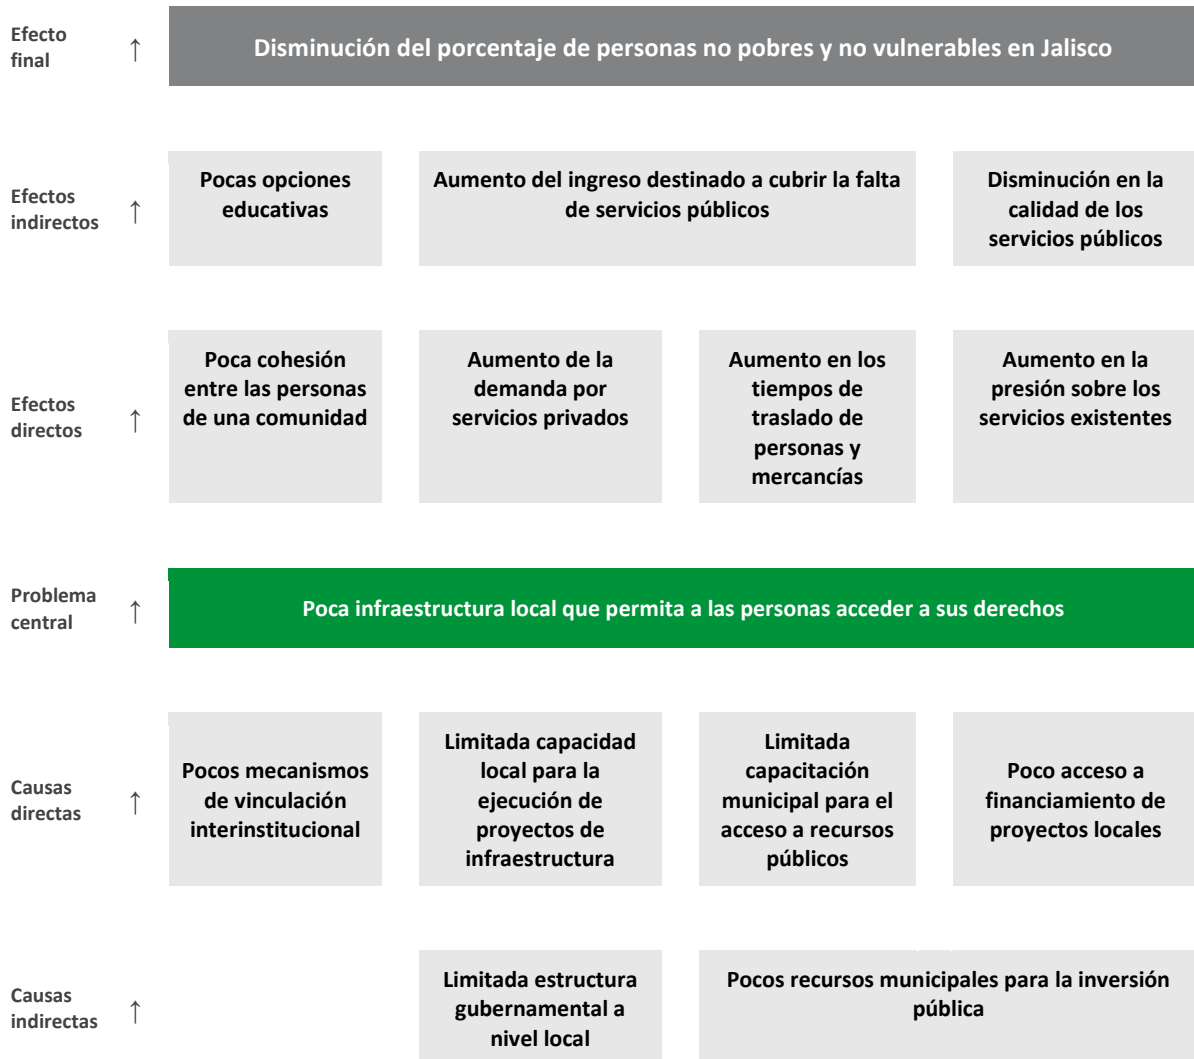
Efecto final ↑

Disminución del porcentaje de personas no pobres y no vulnerables en Jalisco

Efectos indirectos ↑

Pocas opciones educativas

Aumento del ingreso destinado a cubrir la falta de servicios públicos

Disminución en la calidad de los servicios públicos

Efectos directos ↑

Poca cohesión entre las personas de una comunidad

Aumento de la demanda por servicios privados

Aumento en los tiempos de traslado de personas y mercancías

Aumento en la presión sobre los servicios existentes

Problema central ↑

Poca infraestructura local que permita a las personas acceder a sus derechos

Causas directas ↑

Pocos mecanismos de vinculación interinstitucional

Limitada capacidad local para la ejecución de proyectos de infraestructura

Limitada capacitación municipal para el acceso a recursos públicos

Poco acceso a financiamiento de proyectos locales

Causas indirectas ↑

Limitada estructura gubernamental a nivel local

Pocos recursos municipales para la inversión pública